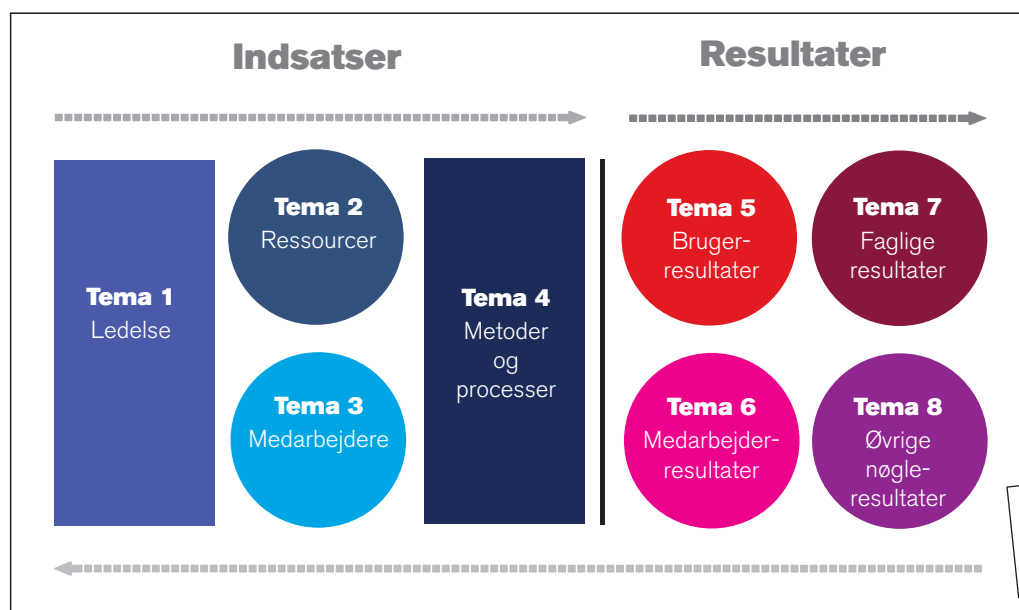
Indsatser

Resultater

Tema 1
Ledelse

Tema 2
Ressourcer

Tema 3
Medarbejdere

Tema 4
Metoder og processer

Tema 5
Brugerresultater

Tema 7
Faglige resultater

Tema 6
Medarbejderresultater

Tema 8
Øvrige nøgleresultater